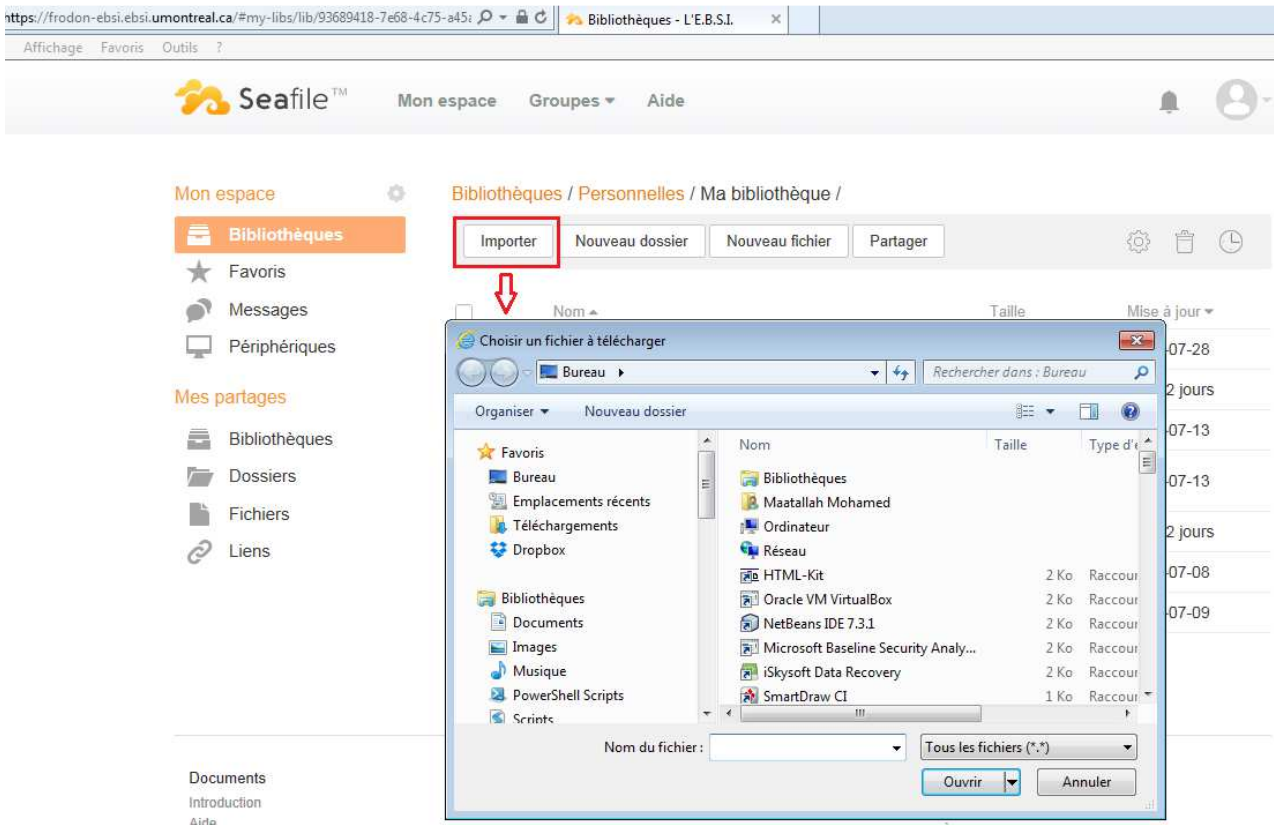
https://frodon-ebsi.ebsi.umontreal.ca/#my-libs/lib/93689418-7e68-4c75-a45:

Bibliothèques - L'E.B.S.I.

Affichage Favoris Outils ?

Seafile™ Mon espace Groupes Aide

Mon espace

Bibliothèques
Favoris
Messages
Périphériques

Mes partages

Bibliothèques
Dossiers
Fichiers
Liens

Bibliothèques / Personnelles / Ma bibliothèque /

Importer Nouveau dossier Nouveau fichier Partager

Nom Taille Mise à jour

-07-28
2 jours
-07-13
-07-13
2 jours
-07-08
-07-09

Choisir un fichier à télécharger

Bureau

Rechercher dans : Bureau

Organiser Nouveau dossier

Favoris
Bureau
Emplacements récents
Téléchargements
Dropbox

Bibliothèques
Documents
Images
Musique
PowerShell Scripts
Scripts

| Nom | Taille | Type d'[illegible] |
|---|---|---|
| Bibliothèques | | |
| Maatallah Mohamed | | |
| Ordinateur | | |
| Réseau | | |
| HTML-Kit | 2 Ko | Raccour |
| Oracle VM VirtualBox | 2 Ko | Raccour |
| NetBeans IDE 7.3.1 | 2 Ko | Raccour |
| Microsoft Baseline Security Analy... | 2 Ko | Raccour |
| iSkysoft Data Recovery | 2 Ko | Raccour |
| SmartDraw CI | 1 Ko | Raccour |

Nom du fichier :

Tous les fichiers (*.*)

Ouvrir Annuler

Documents
Introduction
Aide